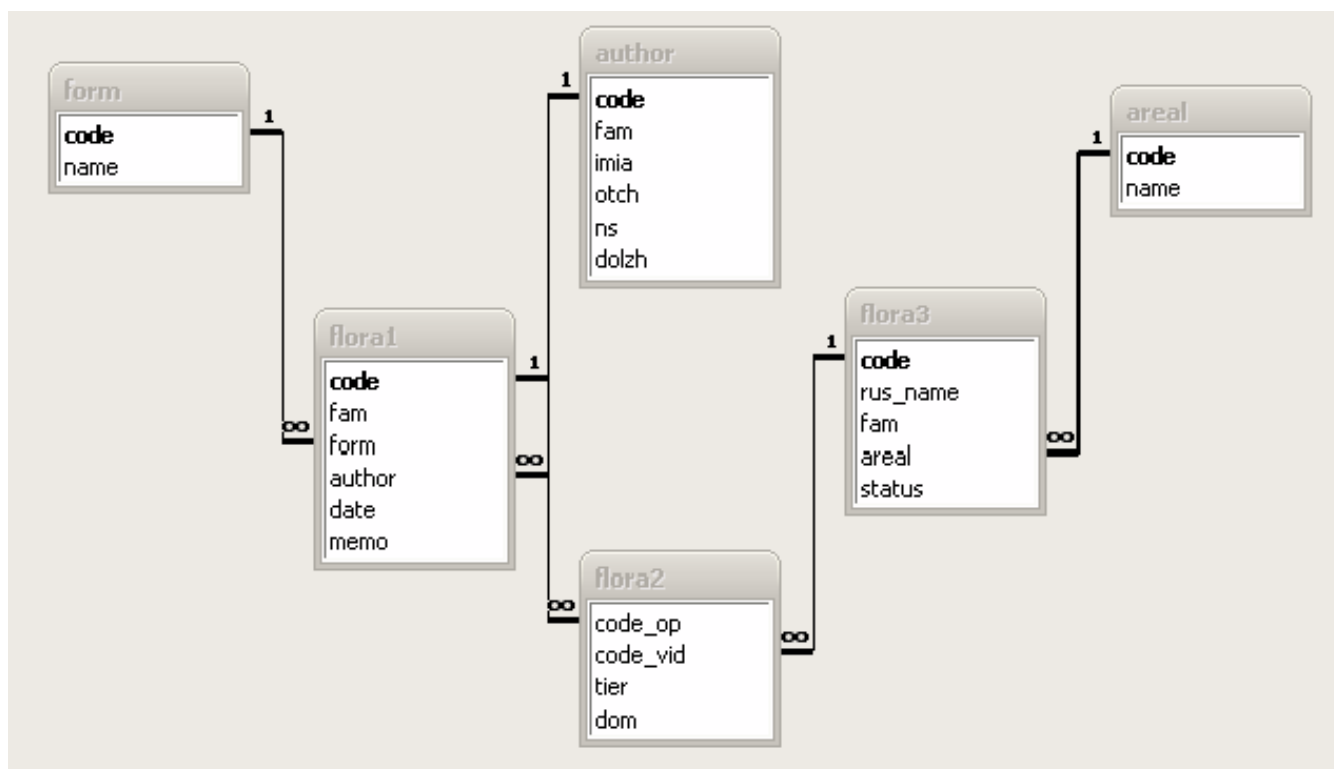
form
code
name

1

∞

author
code
fam
imia
otch
ns
dolzh

1

1

flora1
code
fam
form
author
date
memo

∞

∞

flora2
code_op
code_vid
tier
dom

∞

1

flora3
code
rus_name
fam
areal
status

∞

1

areal
code
name